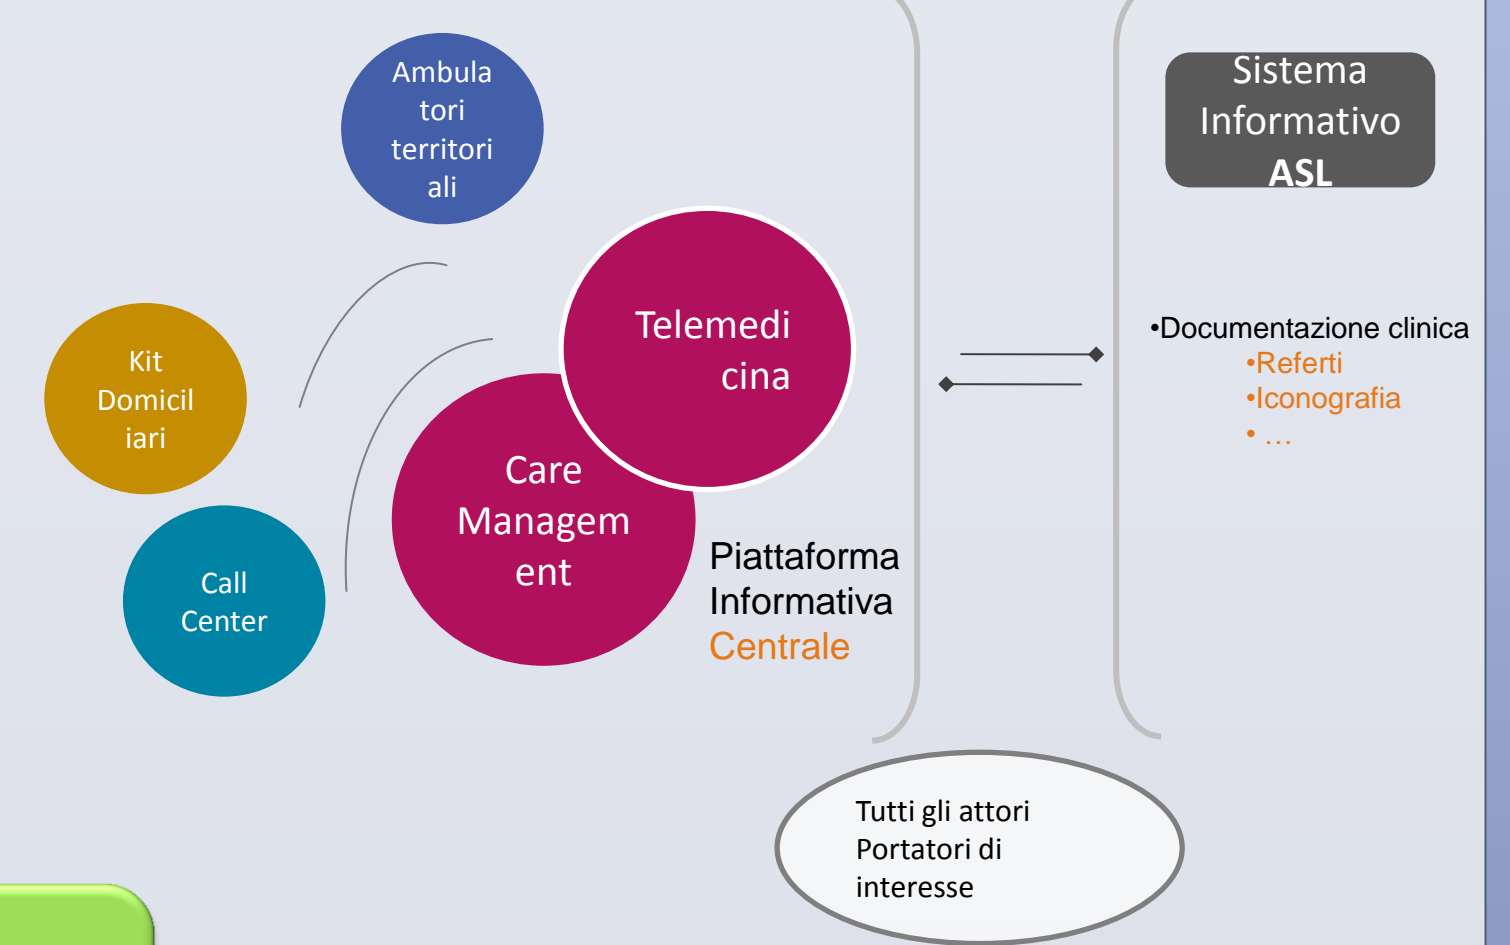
Ambulatori territoriali

Kit Domiciliari

Call Center

Telemedicina

Care Management

Piattaforma Informativa Centrale

Sistema Informativo ASL

•Documentazione clinica
•Referti
•Iconografia
• …

Tutti gli attori Portatori di interesse